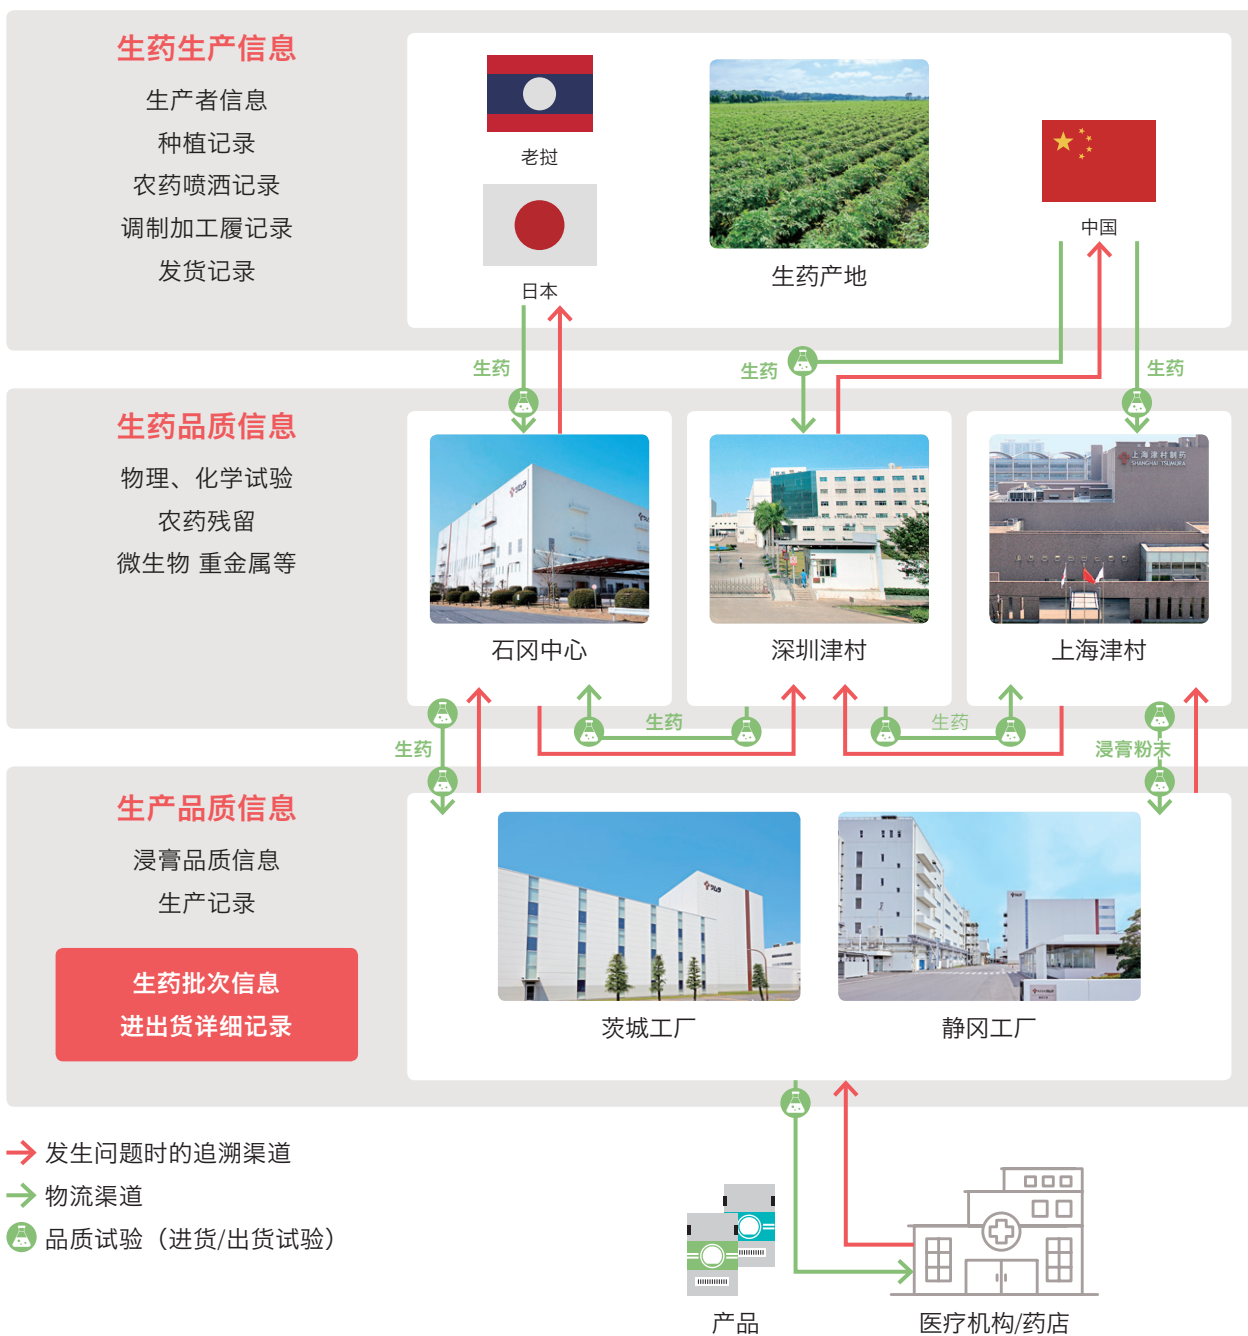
生药生产信息

生产者信息
种植记录
农药喷洒记录
调制加工履记录
发货记录

老挝

日本

生药产地

中国

生药

生药

生药

生药品质信息

物理、化学试验
农药残留
微生物 重金属等

石冈中心

深圳津村

上海津村

生药

生药

生药

浸膏粉末

生产品质信息

浸膏品质信息
生产记录

生药批次信息
进出货详细记录

茨城工厂

静冈工厂

发生问题时的追溯渠道
物流渠道
品质试验（进货/出货试验）

产品

医疗机构/药店